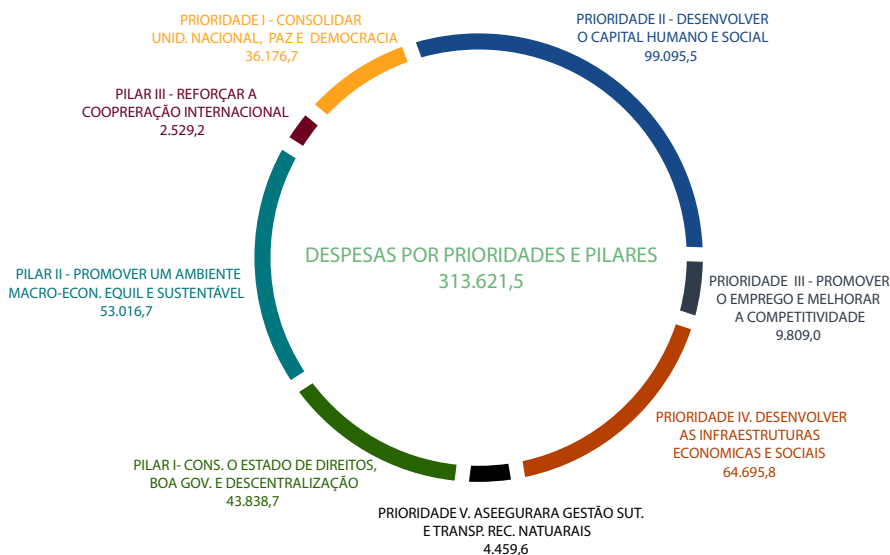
PRIORIDADE I - CONSOLIDAR UNID. NACIONAL, PAZ E DEMOCRACIA
36.176,7

PRIORIDADE II - DESENVOLVER O CAPITAL HUMANO E SOCIAL
99.095,5

PILAR III - REFORÇAR A COOPRERAÇÃO INTERNACIONAL
2.529,2

DESPESAS POR PRIORIDADES E PILARES
313.621,5

PILAR II - PROMOVER UM AMBIENTE MACRO-ECON. EQUIL E SUSTENTÁVEL
53.016,7

PRIORIDADE III - PROMOVER O EMPREGO E MELHORAR A COMPETITIVIDADE
9.809,0

PRIORIDADE IV. DESENVOLVER AS INFRAESTRUTURAS ECONOMICAS E SOCIAIS
64.695,8

PILAR I- CONS. O ESTADO DE DIREITOS, BOA GOV. E DESCENTRALIZAÇÃO
43.838,7

PRIORIDADE V. ASEGURARA GESTÃO SUT. E TRANSP. REC. NATUARAIS
4.459,6